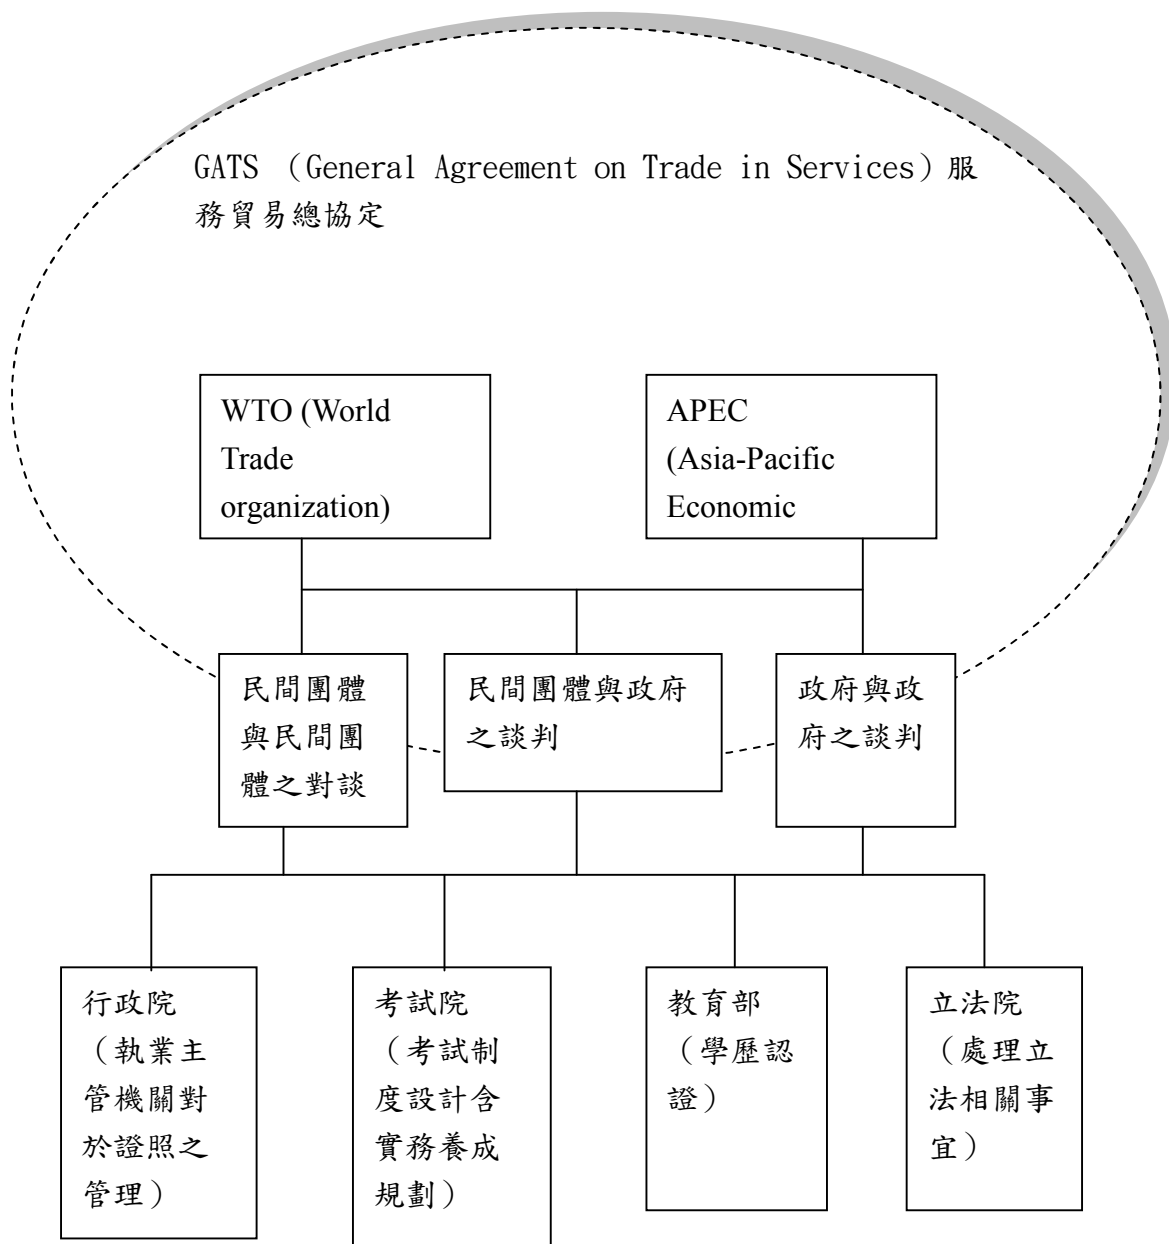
GATS （General Agreement on Trade in Services）服務貿易總協定

WTO (World Trade organization)

APEC (Asia-Pacific Economic

民間團體與民間團體之對談

民間團體與政府之談判

政府與政府之談判

行政院（執業主管機關對於證照之管理）

考試院（考試制度設計含實務養成規劃）

教育部（學歷認證）

立法院（處理立法相關事宜）